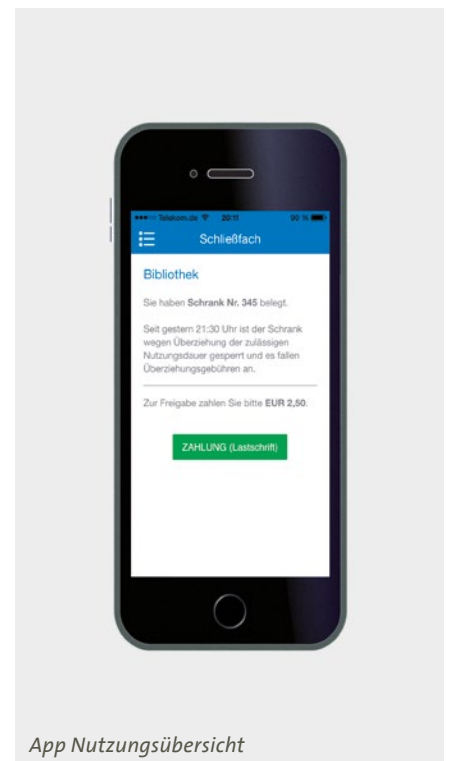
Telekom.de 20:11 90 %

Schließfach

Bibliothek

Sie haben **Schrank Nr. 345** belegt.

Seit gestern 21:30 Uhr ist der Schrank wegen Überziehung der zulässigen Nutzungsdauer gesperrt und es fallen Überziehungsgebühren an.

Zur Freigabe zahlen Sie bitte **EUR 2,50**.

ZAHLUNG (Lastschrift)

App Nutzungsübersicht